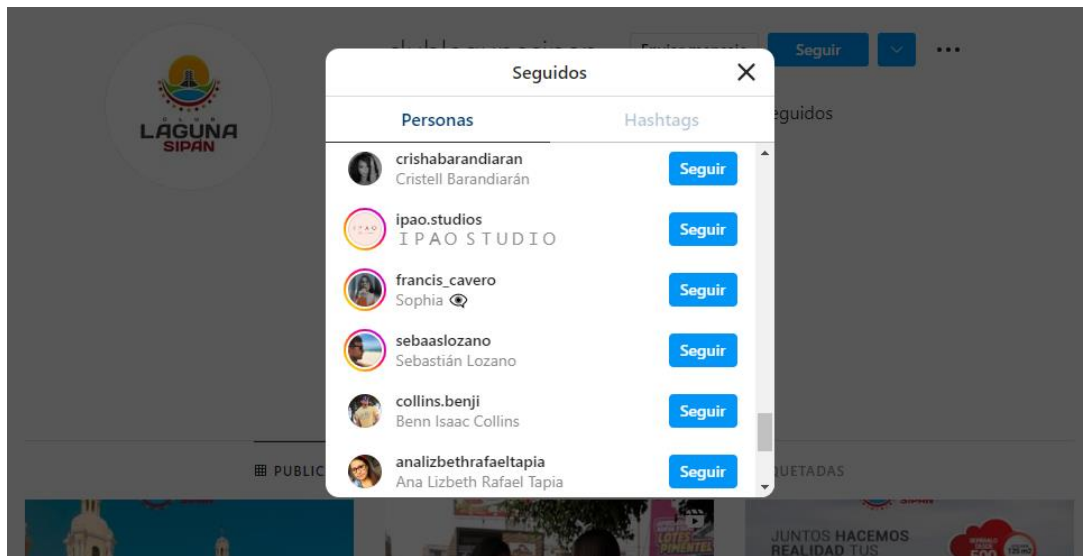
LAGUNA
SIPAN

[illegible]

Seguir

...

eguidos

Seguidos

Personas

Hashtags

crishabarandiaran
Cristell Barandiarán

Seguir

ipao.studios
I P A O S T U D I O

Seguir

francis_cavero
Sophia

Seguir

sebaaslozano
Sebastián Lozano

Seguir

collins.benji
Benn Isaac Collins

Seguir

analizbethrafaeltapia
Ana Lizbeth Rafael Tapia

Seguir

PUBLIC

UETADAS

JUNTOS HACEMOS REALIDAD TUS